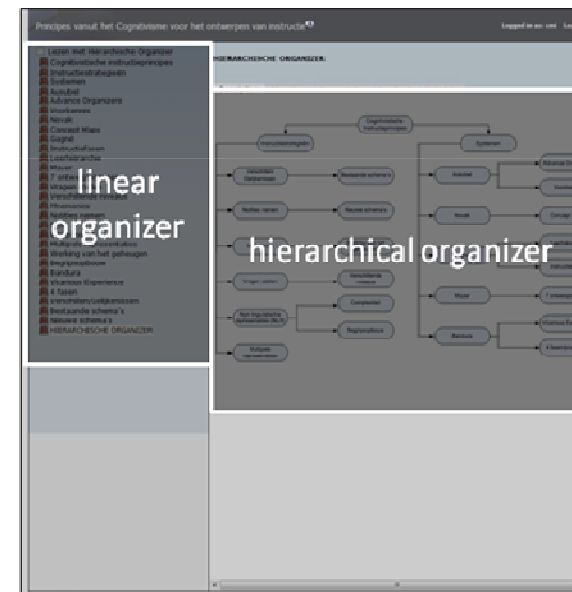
Principes vanuit het Cognitivisme voor het ontwerpen van instructie

Logged in as: cei

Lezen met hiërarchische organizer
Cognitivistische instructieprincipes
Instructiestrategieën
Systemen
Ausubel
Advance Organizers
Voorkennis
Novak
Concept Maps
Gagné
Instructiefasen
Leerhiërarchie
Mayer
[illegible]
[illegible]
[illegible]
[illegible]
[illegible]
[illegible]
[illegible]
Werking van het geheugen
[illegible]
Bandura
Vicarious Experience
4 fasen
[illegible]
Bestaande schema's
Nieuwe schema's
HIERARCHISCHE ORGANIZER

linear organizer

HIERARCHISCHE ORGANIZER

hierarchical organizer

Cognitivistische instructieprincipes
Instructiestrategieën
Systemen
Gebruiken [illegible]
Bestaande schema's
Ausubel
Advance Or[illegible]
Notities nemen
Nieuwe schema's
Novak
Concep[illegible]
Instr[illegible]
"Vragen stellen"
Verschillende niveaus
Mayer
7 strateg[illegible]
Non-hiërarchische representaties
Constructief
Bandura
Vicarious Ex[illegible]
Begripsafbouw
4 leerfa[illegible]
Multiple representaties